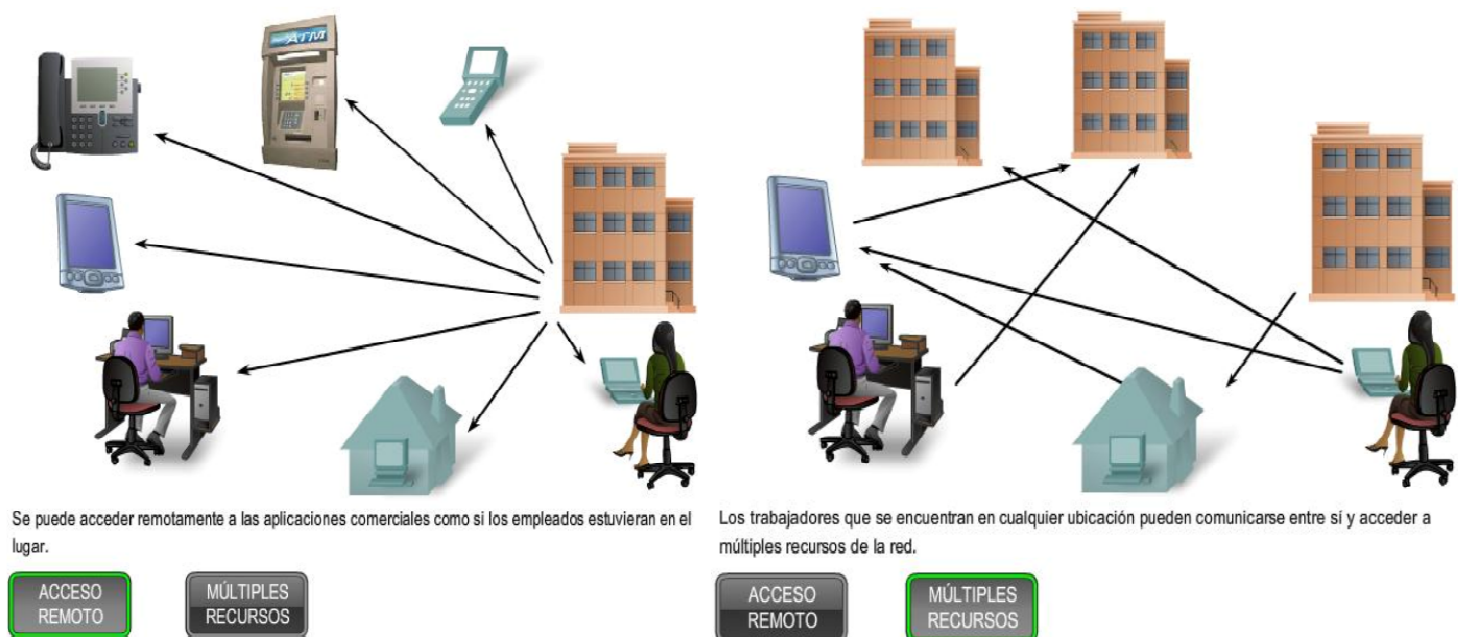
ATM

Se puede acceder remotamente a las aplicaciones comerciales como si los empleados estuvieran en el lugar.

ACCESO REMOTO

MÚLTIPLES RECURSOS

Los trabajadores que se encuentran en cualquier ubicación pueden comunicarse entre sí y acceder a múltiples recursos de la red.

ACCESO REMOTO

MÚLTIPLES RECURSOS